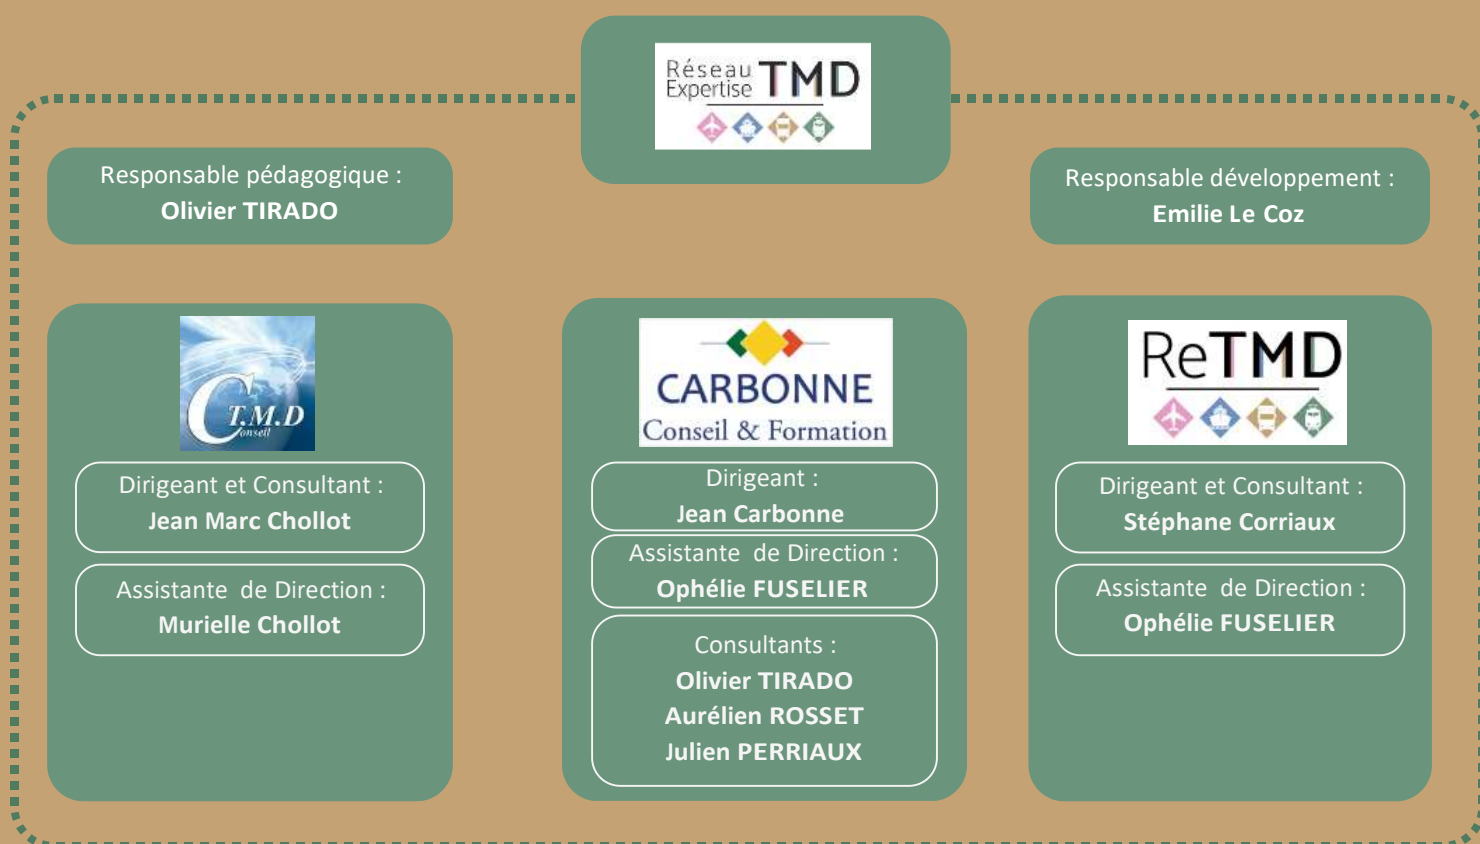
Réseau Expertise TMD

Responsable pédagogique :
Olivier TIRADO

Responsable développement :
Emilie Le Coz

C T.M.D Conseil

Dirigeant et Consultant :
Jean Marc Chollot

Assistante de Direction :
Murielle Chollot

CARBONNE
Conseil & Formation

Dirigeant :
Jean Carbonne

Assistante de Direction :
Ophélie FUSELIER

Consultants :
Olivier TIRADO
Aurélien ROSSET
Julien PERRIAUX

ReTMD

Dirigeant et Consultant :
Stéphane Corriaux

Assistante de Direction :
Ophélie FUSELIER